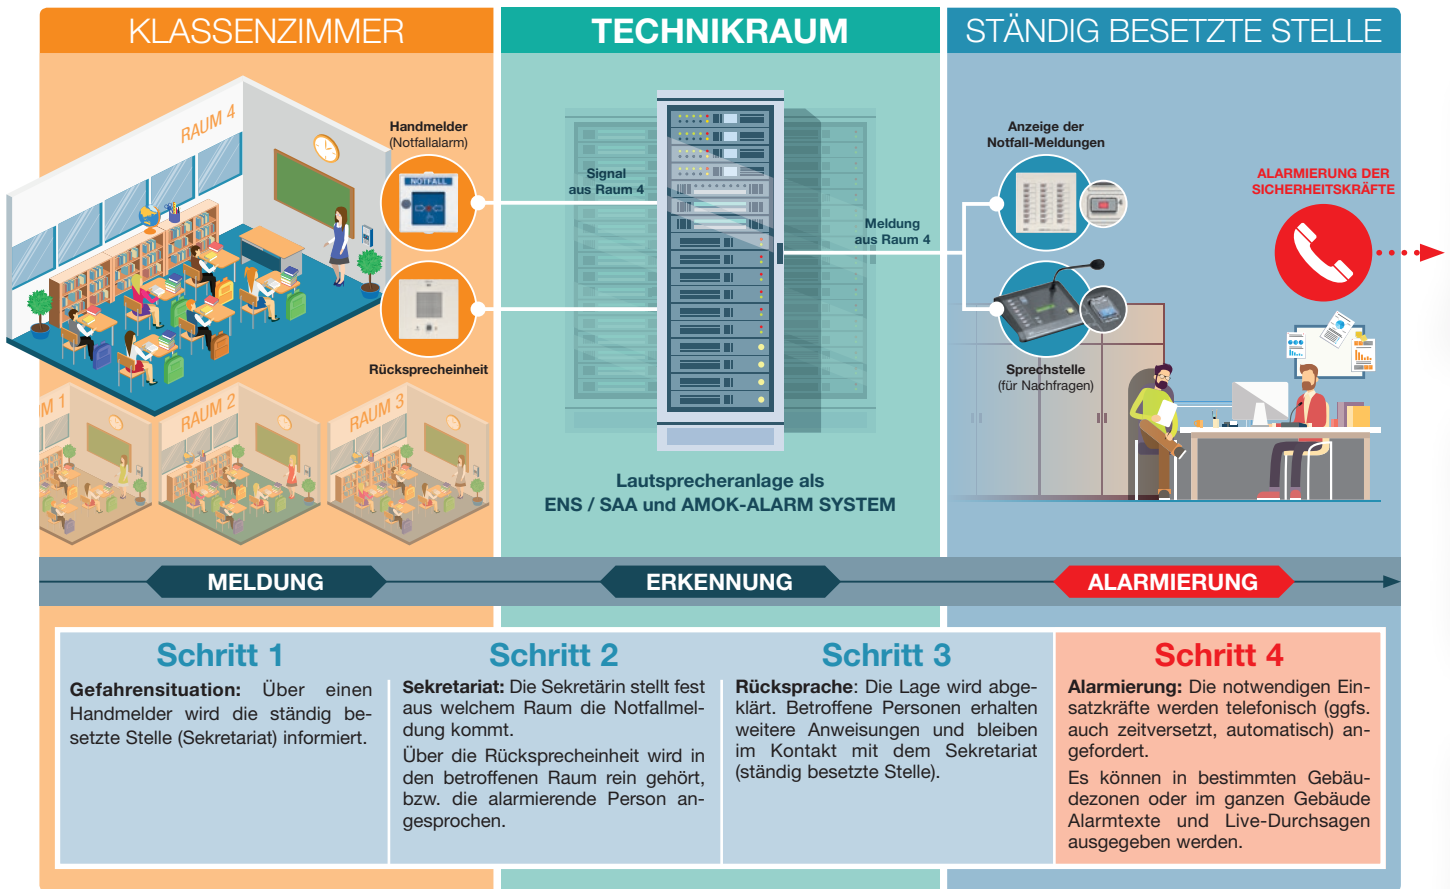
KLASSENZIMMER

TECHNIKRAUM

STÄNDIG BESETZTE STELLE

RAUM 4

Handmelder (Notfallalarm)

NOTFALL

Rücksprecheinheit

RAUM 1

RAUM 2

RAUM 3

Signal aus Raum 4

Meldung aus Raum 4

Lautsprecheranlage als ENS / SAA und AMOK-ALARM SYSTEM

Anzeige der Notfall-Meldungen

Sprechstelle (für Nachfragen)

ALARMIERUNG DER SICHERHEITSKRÄFTE

MELDUNG

ERKENNUNG

ALARMIERUNG

Schritt 1

**Gefahrensituation:** Über einen Handmelder wird die ständig besetzte Stelle (Sekretariat) informiert.

Schritt 2

**Sekretariat:** Die Sekretärin stellt fest aus welchem Raum die Notfallmeldung kommt.

Über die Rücksprecheinheit wird in den betroffenen Raum rein gehört, bzw. die alarmierende Person angesprochen.

Schritt 3

**Rücksprache:** Die Lage wird abgeklärt. Betroffene Personen erhalten weitere Anweisungen und bleiben im Kontakt mit dem Sekretariat (ständig besetzte Stelle).

Schritt 4

**Alarmierung:** Die notwendigen Einsatzkräfte werden telefonisch (ggfs. auch zeitversetzt, automatisch) angefordert.

Es können in bestimmten Gebäudezonen oder im ganzen Gebäude Alarmtexte und Live-Durchsagen ausgegeben werden.